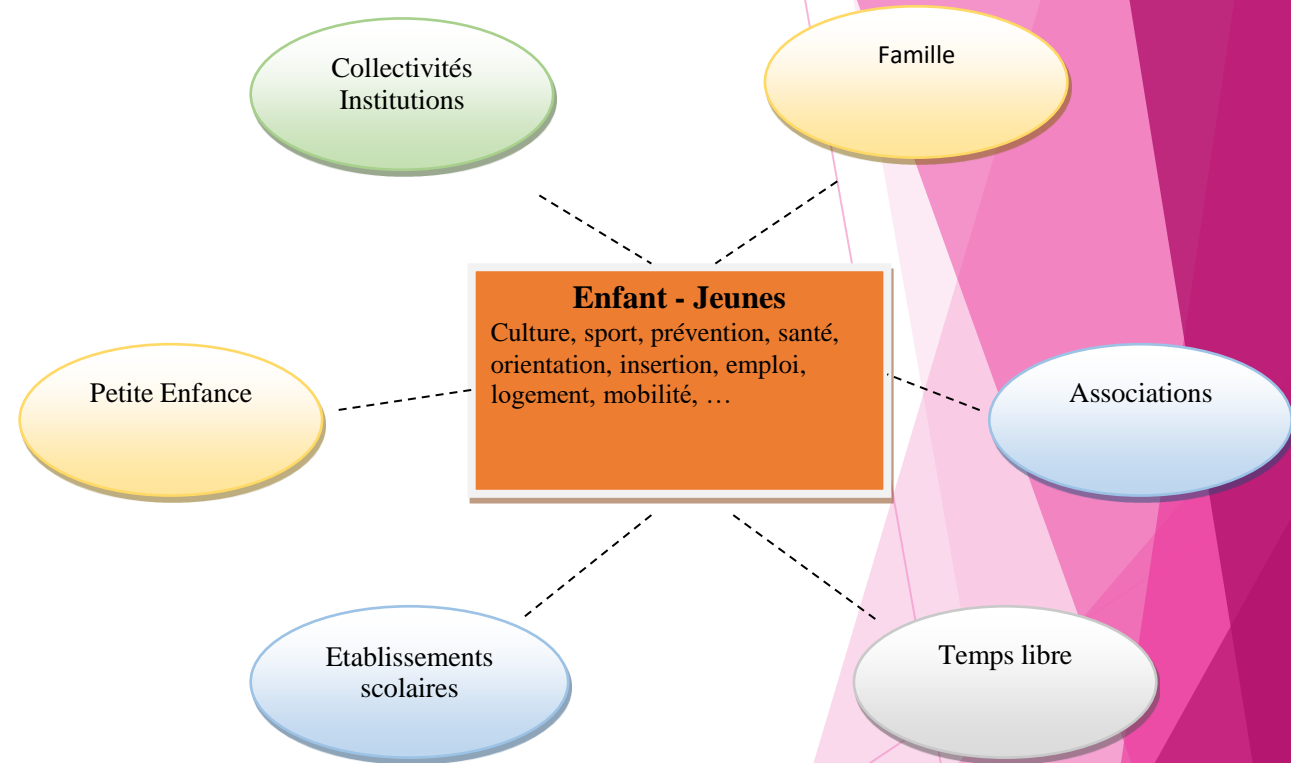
Collectivités Institutions

Famille

Enfant - Jeunes
Culture, sport, prévention, santé, orientation, insertion, emploi, logement, mobilité, …

Petite Enfance

Associations

Etablissements scolaires

Temps libre